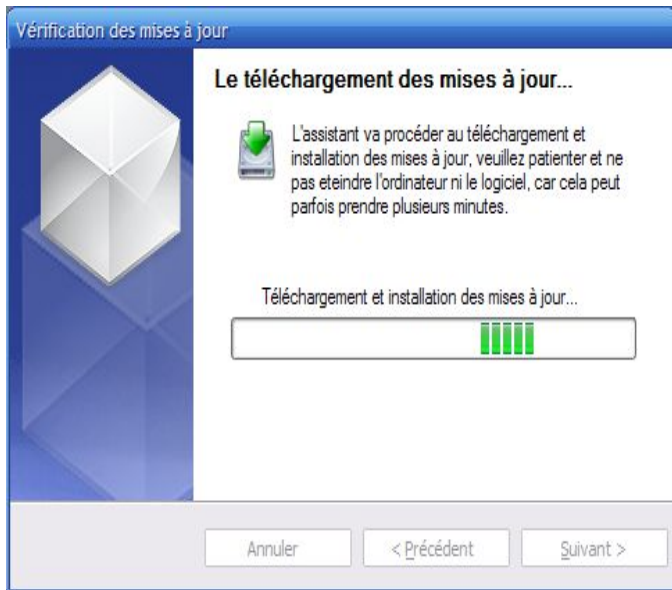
Vérification des mises à jour

Le téléchargement des mises à jour...

L'assistant va procéder au téléchargement et installation des mises à jour, veuillez patienter et ne pas eteindre l'ordinateur ni le logiciel, car cela peut parfois prendre plusieurs minutes.

Téléchargement et installation des mises à jour...

Annuler

< Précédent

Suivant >